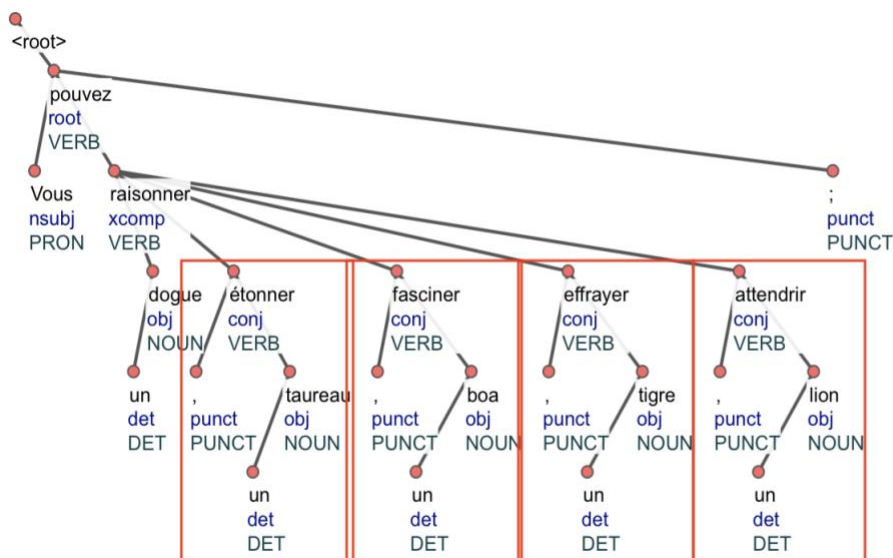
<root>

pouvez
root
VERB

Vous
nsubj
PRON

raisonner
xcomp
VERB

;
punct
PUNCT

dogue
obj
NOUN

un
det
DET

étonner
conj
VERB

,
punct
PUNCT

taureau
obj
NOUN

un
det
DET

fasciner
conj
VERB

,
punct
PUNCT

boa
obj
NOUN

un
det
DET

effrayer
conj
VERB

,
punct
PUNCT

tigre
obj
NOUN

un
det
DET

attendrir
conj
VERB

,
punct
PUNCT

lion
obj
NOUN

un
det
DET